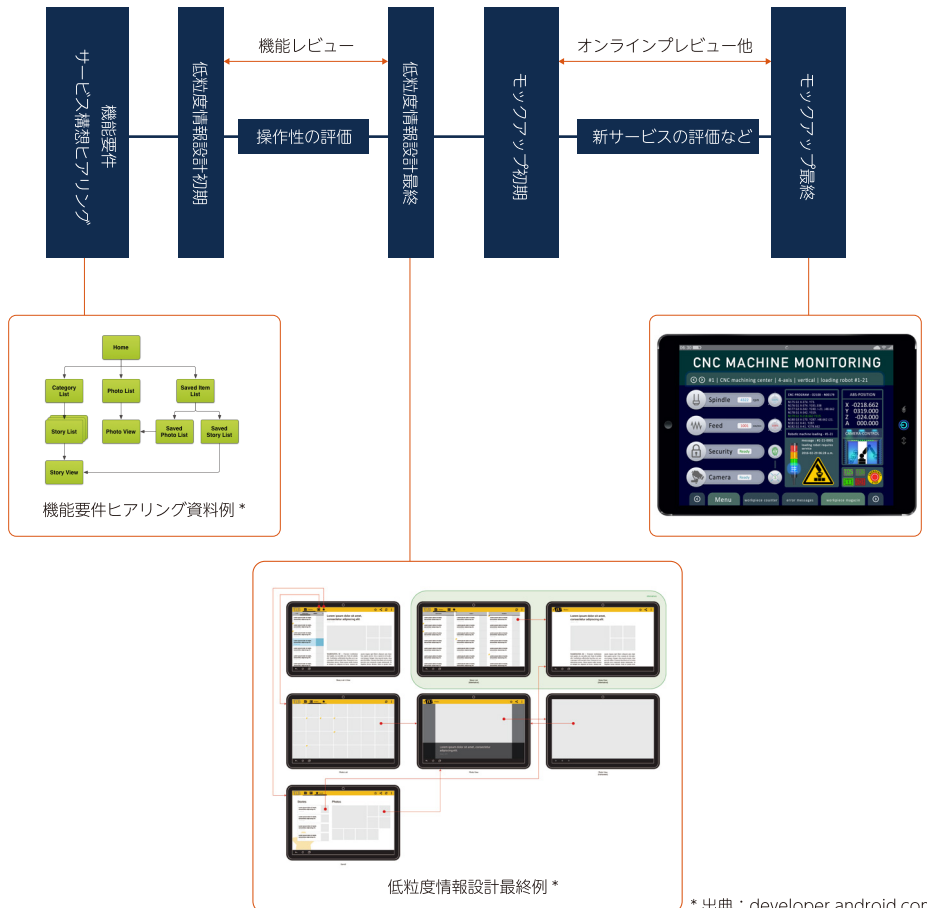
機能要件
サービス構想ヒアリング

低粒度情報設計初期

機能レビュー

操作性の評価

低粒度情報設計最終

モックアップ初期

オンラインプレビュー他

新サービスの評価など

モックアップ最終

Home

Category List

Photo List

Saved Item List

Story List

Photo View

Saved Photo List

Saved Story List

Story View

機能要件ヒアリング資料例 *

CNC MACHINE MONITORING

#1 | CNC machining center | 4-axis | vertical | loading robot #1-21

Spindle

Feed

Security

Camera

AXI-POSITION

X 0218.662
Y 0319.000
Z -024.000
A 000.000

Menu

Lorem ipsum dolor sit amet, consectetur adipiscing elit

Lorem ipsum dolor sit amet, consectetur adipiscing elit

Lorem ipsum dolor sit amet, consectetur adipiscing elit

Photo

低粒度情報設計最終例 *

* 出典：developer.android.co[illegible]